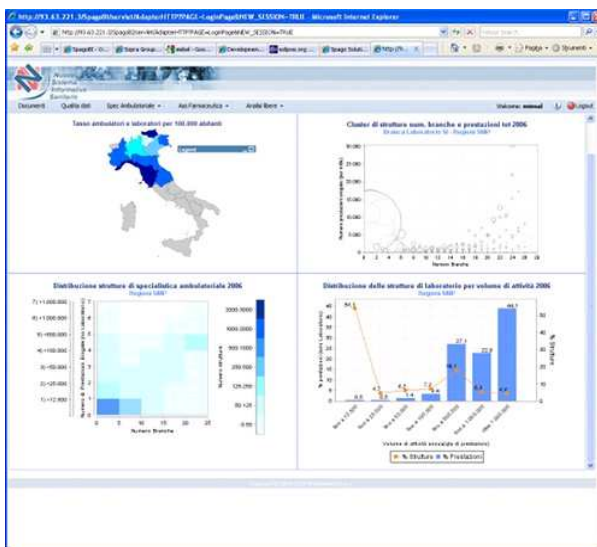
http://93.63.221.35/spagoBI/servlet/AdapterHTTP?PAGE=LoginPage&NEW_SESSION=TRUE - Microsoft Internet Explorer

http://93.63.221.35/spagoBI/servlet/AdapterHTTP?PAGE=LoginPage&NEW_SESSION=TRUE

Nuovo Sistema Informativo Sanitario

Documenti Qualità dati Spec Ambulatoriale Ass Farmaceutica Analisi libere

Benvenuto: Logout

Tasso ambulatori e laboratori per 100.000 abitanti

Legend

Cluster di strutture num. branche e prestazioni tot 2006

Branca Laboratorio SI - Regione SNB?

Numero Branche

Distribuzione strutture di specialistica ambulatoriale 2006

Regione SNB?

7) >1.000.000
6) >1.000.000
5) >500.000
4) >100.000
3) >50.000
2) >25.000
1) >12.500

0 5 10 15 20 25

Numero Branche

Numero Strutture

Distribuzione delle strutture di laboratorio per volume di attività 2006

Regione SNB?

Volume di attività (classi di prestazioni)

% Strutture % Prestazioni